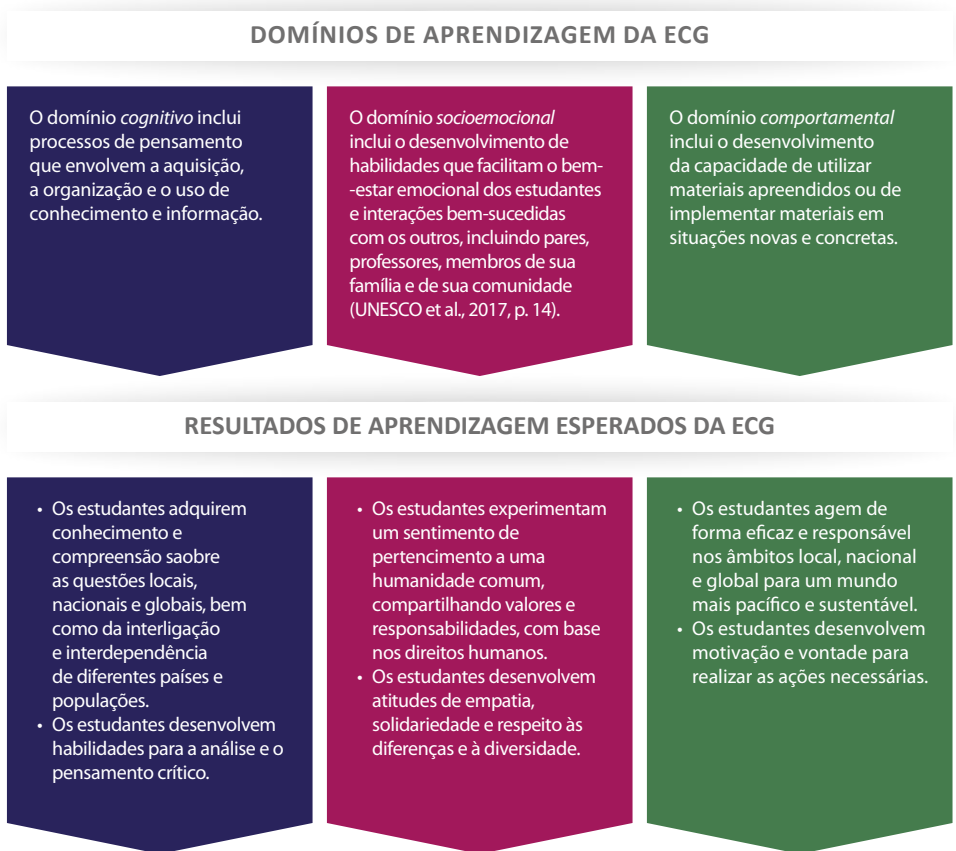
DOMÍNIOS DE APRENDIZAGEM DA ECG

O domínio *cognitivo* inclui processos de pensamento que envolvem a aquisição, a organização e o uso de conhecimento e informação.

O domínio *socioemocional* inclui o desenvolvimento de habilidades que facilitam o bem--estar emocional dos estudantes e interações bem-sucedidas com os outros, incluindo pares, professores, membros de sua família e de sua comunidade (UNESCO et al., 2017, p. 14).

O domínio *comportamental* inclui o desenvolvimento da capacidade de utilizar materiais apreendidos ou de implementar materiais em situações novas e concretas.

RESULTADOS DE APRENDIZAGEM ESPERADOS DA ECG

• Os estudantes adquirem conhecimento e compreensão saobre as questões locais, nacionais e globais, bem como da interligação e interdependência de diferentes países e populações.
• Os estudantes desenvolvem habilidades para a análise e o pensamento crítico.

• Os estudantes experimentam um sentimento de pertencimento a uma humanidade comum, compartilhando valores e responsabilidades, com base nos direitos humanos.
• Os estudantes desenvolvem atitudes de empatia, solidariedade e respeito às diferenças e à diversidade.

• Os estudantes agem de forma eficaz e responsável nos âmbitos local, nacional e global para um mundo mais pacífico e sustentável.
• Os estudantes desenvolvem motivação e vontade para realizar as ações necessárias.